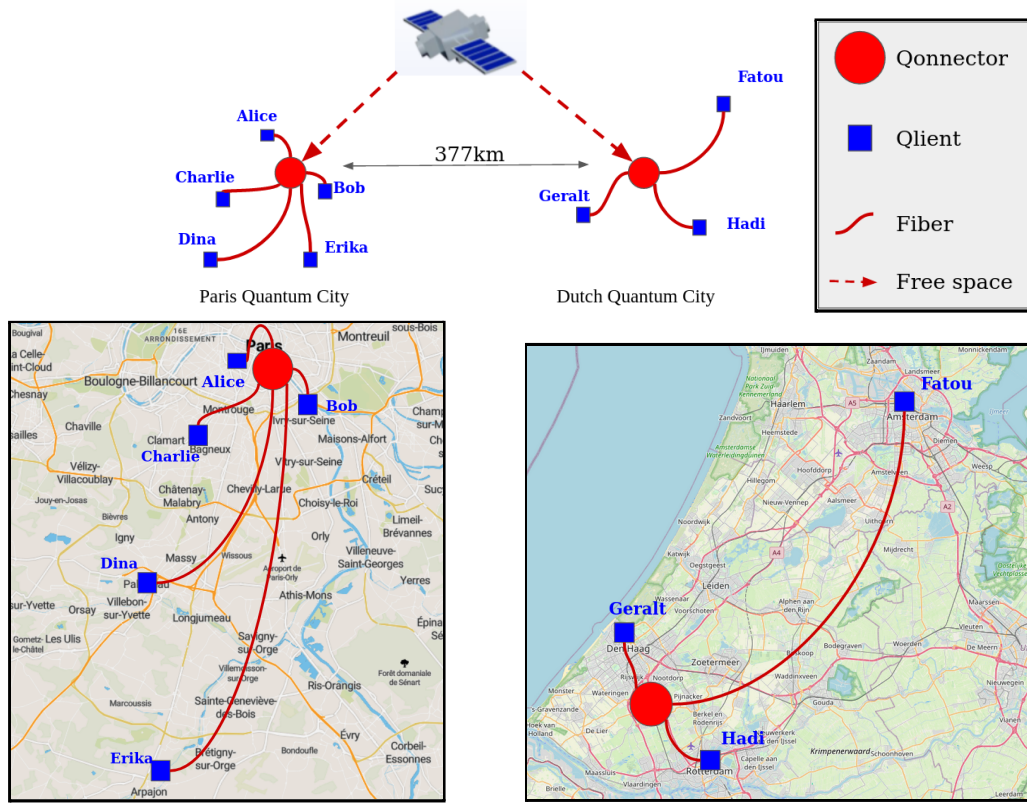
Alice

Charlie

Bob

Dina

Erika

Paris Quantum City

377km

Fatou

Geralt

Hadi

Dutch Quantum City

Qonnector

Qlient

Fiber

Free space

Bougival
16E ARRONDISSEMENT
Paris
sous-Bois
a Celle-Saint-Cloud
Montreuil
Boulogne-Billancourt
Alice
Chesnay
Bob
Montrouge
Ivry-sur-Seine
Champ-sur-Marne
Chaville
sailles
Clamart
Charlie
Bagneux
Maisons-Alfort
Vitry-sur-Seine
Vélizy-Villacoublay
Créteil
Châtenay-Malabry
Chevilly-Larue
Jouy-en-Josas
Choisy-le-Roi
Bièvres
Antony
Limeil-Brévannes
Igny
Orly
Dina
Massy
Wissous
Villeneuve-Saint-Georges
Palaiseau
Aéroport de Paris-Orly
Yerres
Villebon-sur-Yvette
sur-Yvette
Orsay
Athis-Mons
Longjumeau
Gometz-Les Ulis
le-Châtel
Savigny-sur-Orge
Épina
Villemoisson-sur-Orge
Ris-Orangis
Forêt domaniale de Sénart
Marcoussis
Sainte-Geneviève-des-Bois
Évry
Bondoufle
Corbeil-Essonnes
Erika
Brétigny-sur-Orge
Arpajon

IJmuiden
Zaandam
Landsmeer
Monnickendam
Nationaal Park Zuid-Kennemerland
Haarlem
Fatou
A5
Amsterdam
Zandvoort
Heemstede
Diemen
Amsterdamse Waterleidingduinen
Hoofddorp
Amstelveen
Weesp
Hillegom
Aalsmeer
Nieuw-Vennep
A2
Noordwijk
Uithoorn
Katwijk
Mijdrecht
Oegstgeest
A4
Leiden
Wassenaar
Voorschoten
Alphen aan den Rijn
Geralt
Maarssen
Vleuten
Den Haag
Zoetermeer
Bodegraven
Woerden
De Meern
Rijswijk
Nootdorp
Bleiswijk
Monster
Waddinxveen
Wateringen
Pijnacker
Nieuwegein
's-Gravenzande
Gouda
Berkel en Rodenrijs
Hoek van Holland
De Lier
Hadi
Ouwerkerk aan den IJssel
Krimpenerwaard
Schoonhoven
Capelle aan den IJssel
Rotterdam
Maassluis
Vlaardingen
Brielle